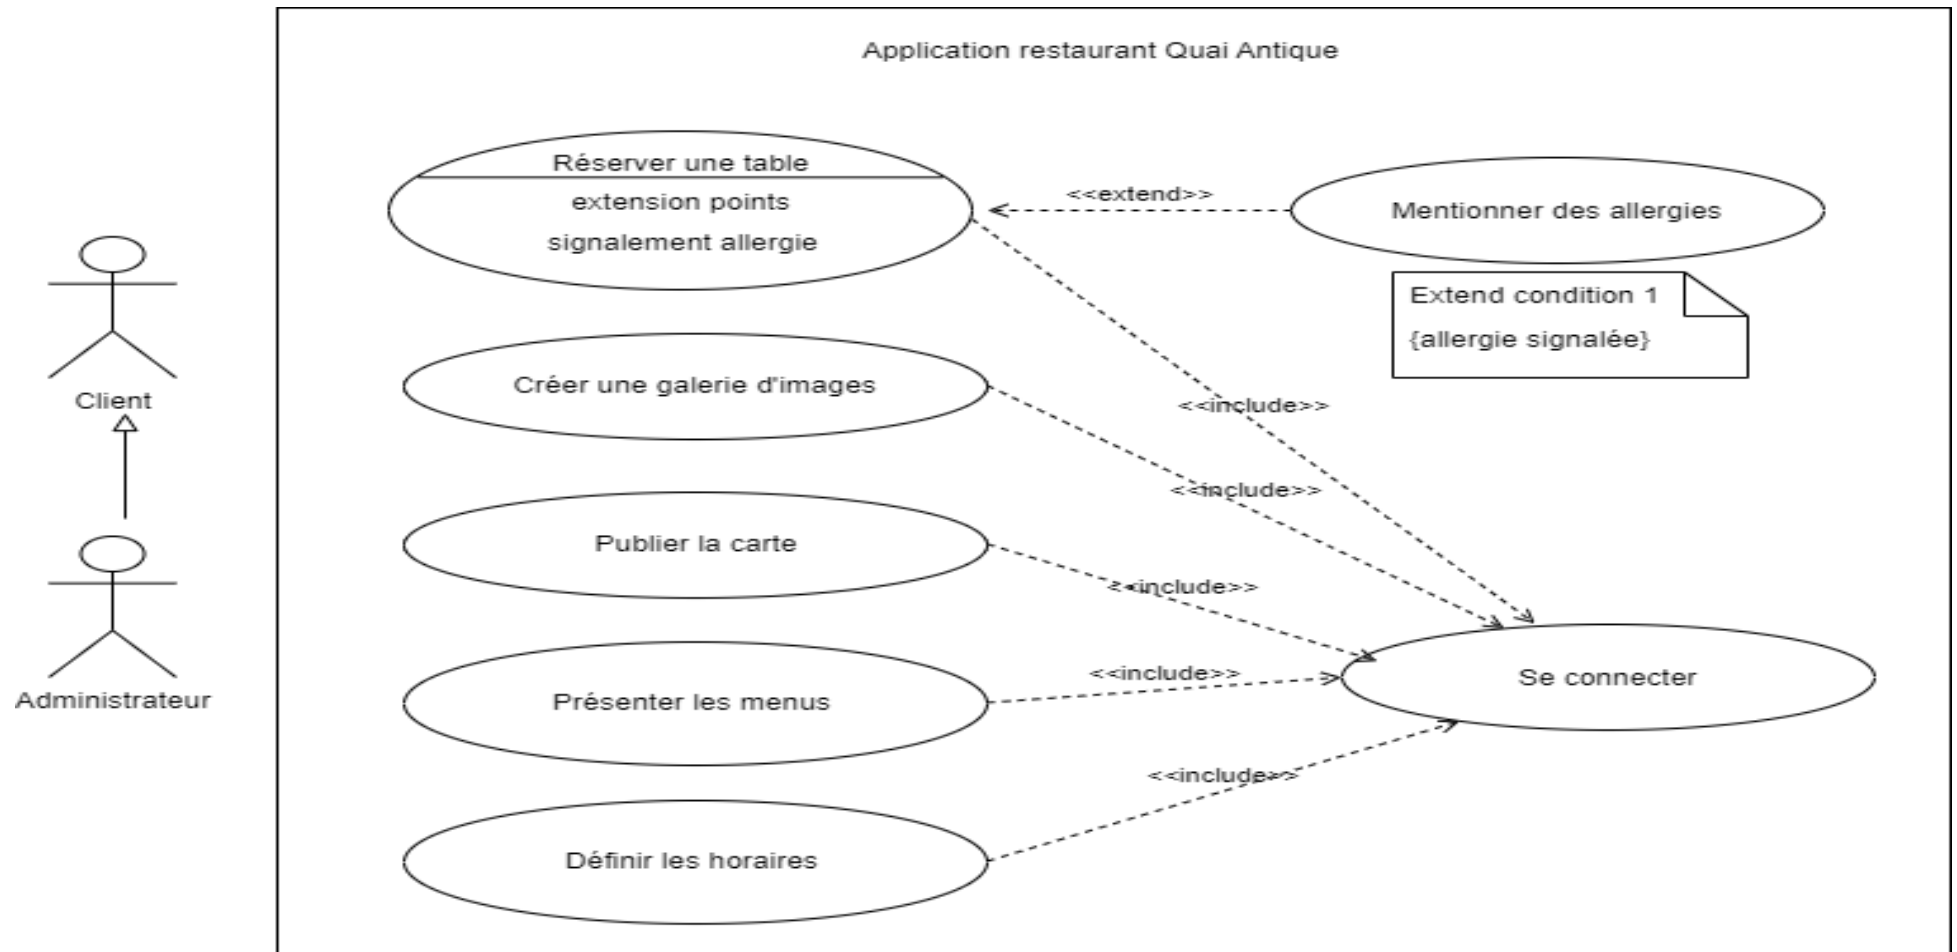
Client

Administrateur

Application restaurant Quai Antique

Réserver une table
extension points
signalement allergie

<<extend>>

Mentionner des allergies

Extend condition 1
{allergie signalée}

Créer une galerie d'images

<<include>>

<<include>>

Publier la carte

<<include>>

<<include>>

Présenter les menus

Se connecter

<<include>>

Définir les horaires